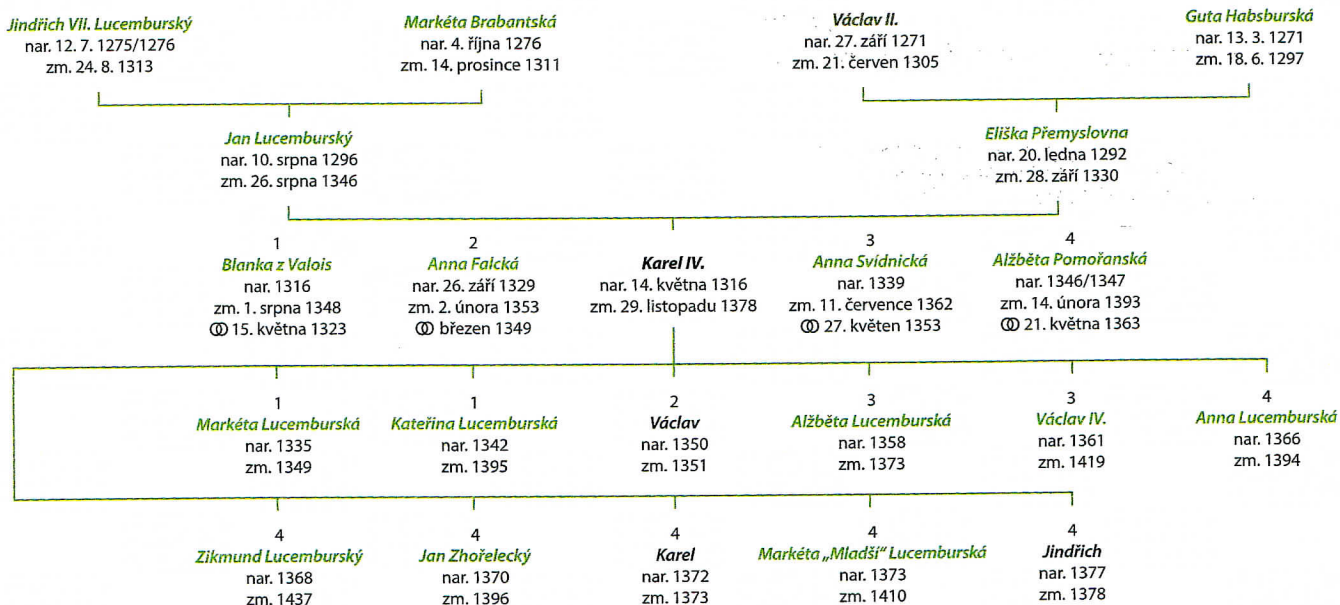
Jindřich VII. Lucemburský
nar. 12. 7. 1275/1276
zm. 24. 8. 1313

Markéta Brabantská
nar. 4. října 1276
zm. 14. prosince 1311

Václav II.
nar. 27. září 1271
zm. 21. červen 1305

Guta Habsburská
nar. 13. 3. 1271
zm. 18. 6. 1297

Jan Lucemburský
nar. 10. srpna 1296
zm. 26. srpna 1346

Eliška Přemyslovna
nar. 20. ledna 1292
zm. 28. září 1330

1
Blanka z Valois
nar. 1316
zm. 1. srpna 1348
ⓞ 15. května 1323

2
Anna Falcká
nar. 26. září 1329
zm. 2. února 1353
ⓞ březen 1349

Karel IV.
nar. 14. května 1316
zm. 29. listopadu 1378

3
Anna Svídnická
nar. 1339
zm. 11. července 1362
ⓞ 27. květen 1353

4
Alžběta Pomořanská
nar. 1346/1347
zm. 14. února 1393
ⓞ 21. května 1363

1
Markéta Lucemburská
nar. 1335
zm. 1349

1
Kateřina Lucemburská
nar. 1342
zm. 1395

2
Václav
nar. 1350
zm. 1351

3
Alžběta Lucemburská
nar. 1358
zm. 1373

3
Václav IV.
nar. 1361
zm. 1419

4
Anna Lucemburská
nar. 1366
zm. 1394

4
Zikmund Lucemburský
nar. 1368
zm. 1437

4
Jan Zhořelecký
nar. 1370
zm. 1396

4
Karel
nar. 1372
zm. 1373

4
Markéta „Mladší" Lucemburská
nar. 1373
zm. 1410

4
Jindřich
nar. 1377
zm. 1378